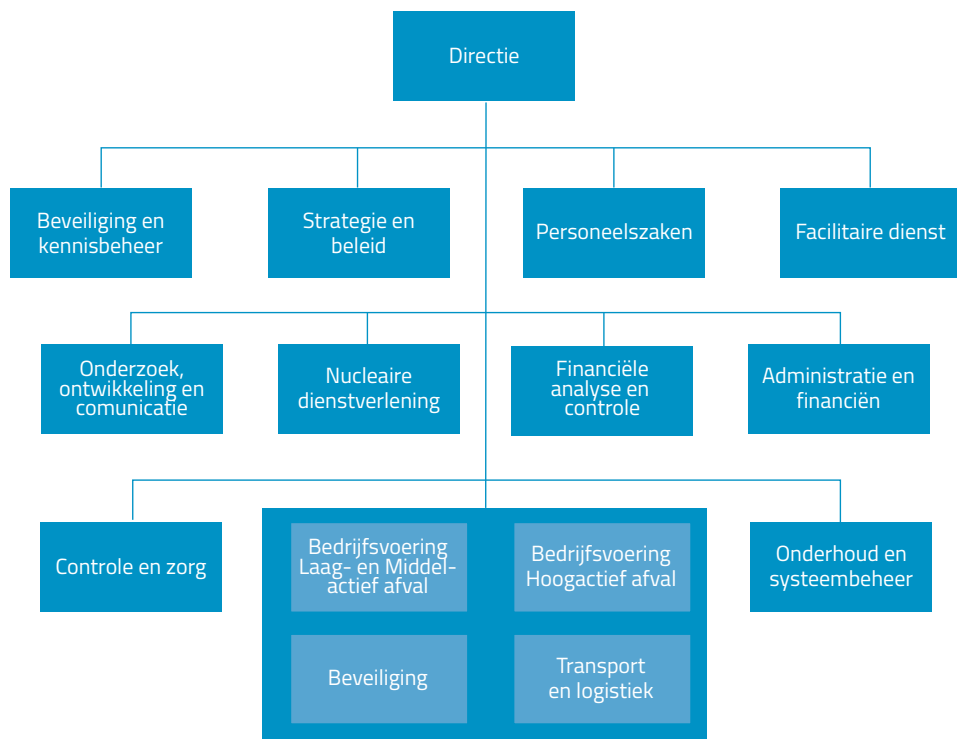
Directie

Beveiliging en kennisbeheer

Strategie en beleid

Personeelszaken

Facilitaire dienst

Onderzoek, ontwikkeling en comunicatie

Nucleaire dienstverlening

Financiële analyse en controle

Administratie en financiën

Controle en zorg

Bedrijfsvoering Laag- en Middelactief afval

Bedrijfsvoering Hoogactief afval

Beveiliging

Transport en logistiek

Onderhoud en systeembeheer